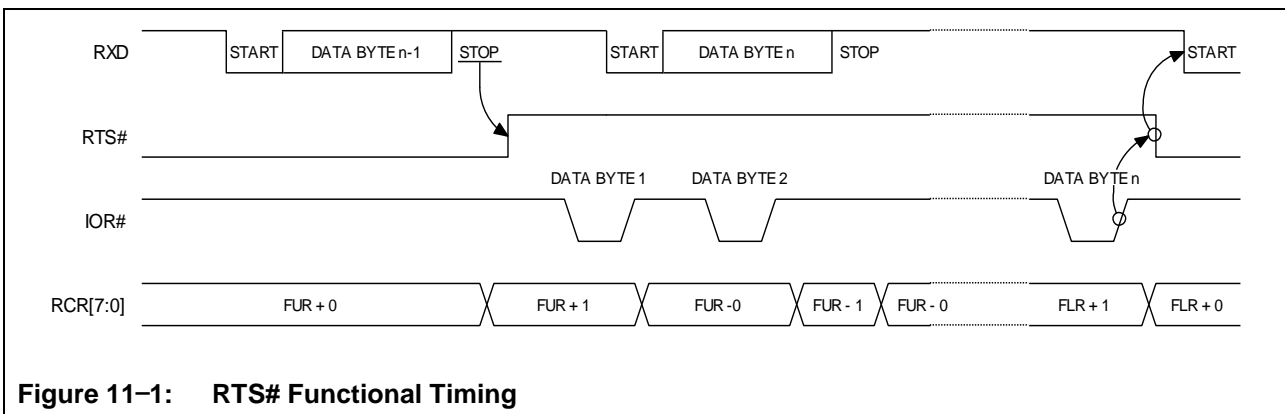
RXD
START
DATA BYTE n-1
STOP
START
DATA BYTE n
STOP
START

RTS#

DATA BYTE 1
DATA BYTE 2
DATA BYTE n

IOR#

RCR[7:0]
FUR + 0
FUR + 1
FUR -0
FUR - 1
FUR - 0
FLR + 1
FLR + 0

Figure 11–1: RTS# Functional Timing